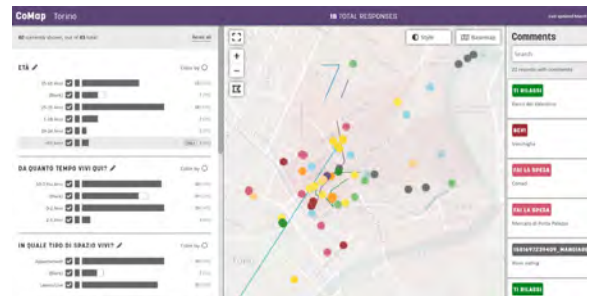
CoMap Torino

16 TOTAL RESPONSES

Reset all

ETÀ

Color by

DA QUANTO TEMPO VIVI QUI?

Color by

IN QUALE TIPO DI SPAZIO VIVI?

Color by

Style

Basemap

Comments

Search

TI RILASSI

BEVI

FAI LA SPESA

FAI LA SPESA

TI RILASSI